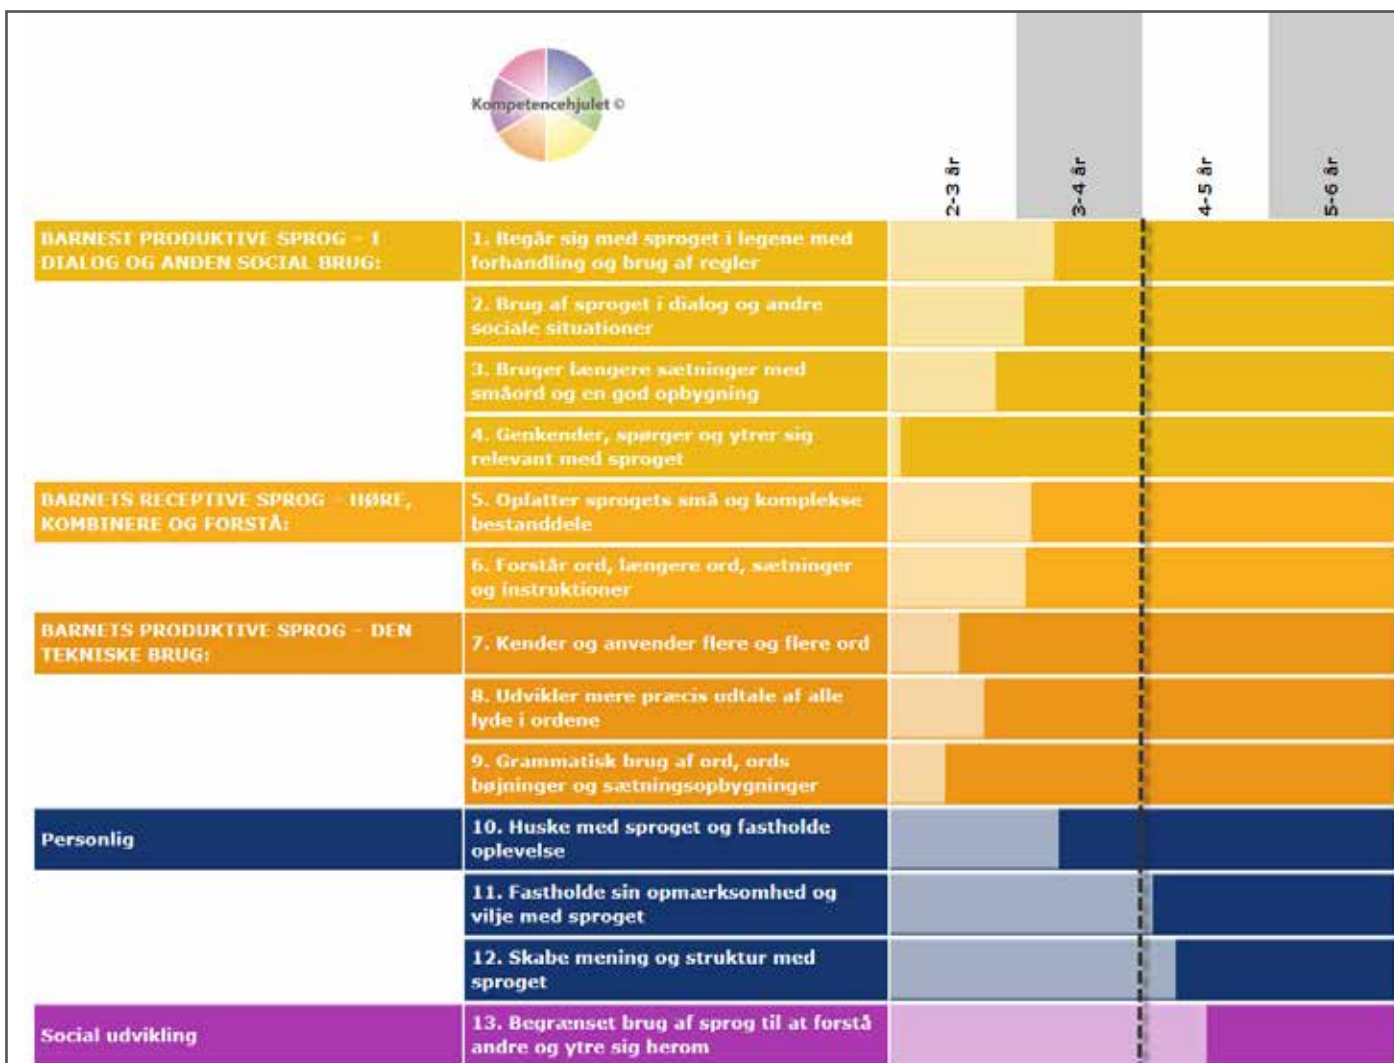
Kompetencehjulet ©

2-3 år
3-4 år
4-5 år
5-6 år

| | | |
|---|---|---|
| BARNEST PRODUKTIVE SPROG – I DIALOG OG ANDEN SOCIAL BRUG: | 1. Begår sig med sproget i legene med forhandling og brug af regler | |
| | 2. Brug af sproget i dialog og andre sociale situationer | |
| | 3. Bruger længere sætninger med småord og en god opbygning | |
| | 4. Genkender, spørger og ytrer sig relevant med sproget | |
| BARNETS RECEPTIVE SPROG – HØRE, KOMBINERE OG FORSTÅ: | 5. Opfatter sprogets små og komplekse bestanddele | |
| | 6. Forstår ord, længere ord, sætninger og instruktioner | |
| BARNETS PRODUKTIVE SPROG – DEN TEKNISKE BRUG: | 7. Kender og anvender flere og flere ord | |
| | 8. Udvikler mere præcis udtale af alle lyde i ordene | |
| | 9. Grammatisk brug af ord, ords bøjninger og sætningsopbygninger | |
| Personlig | 10. Huske med sproget og fastholde oplevelse | |
| | 11. Fastholde sin opmærksomhed og vilje med sproget | |
| | 12. Skabe mening og struktur med sproget | |
| Social udvikling | 13. Begrænset brug af sprog til at forstå andre og ytre sig herom | |